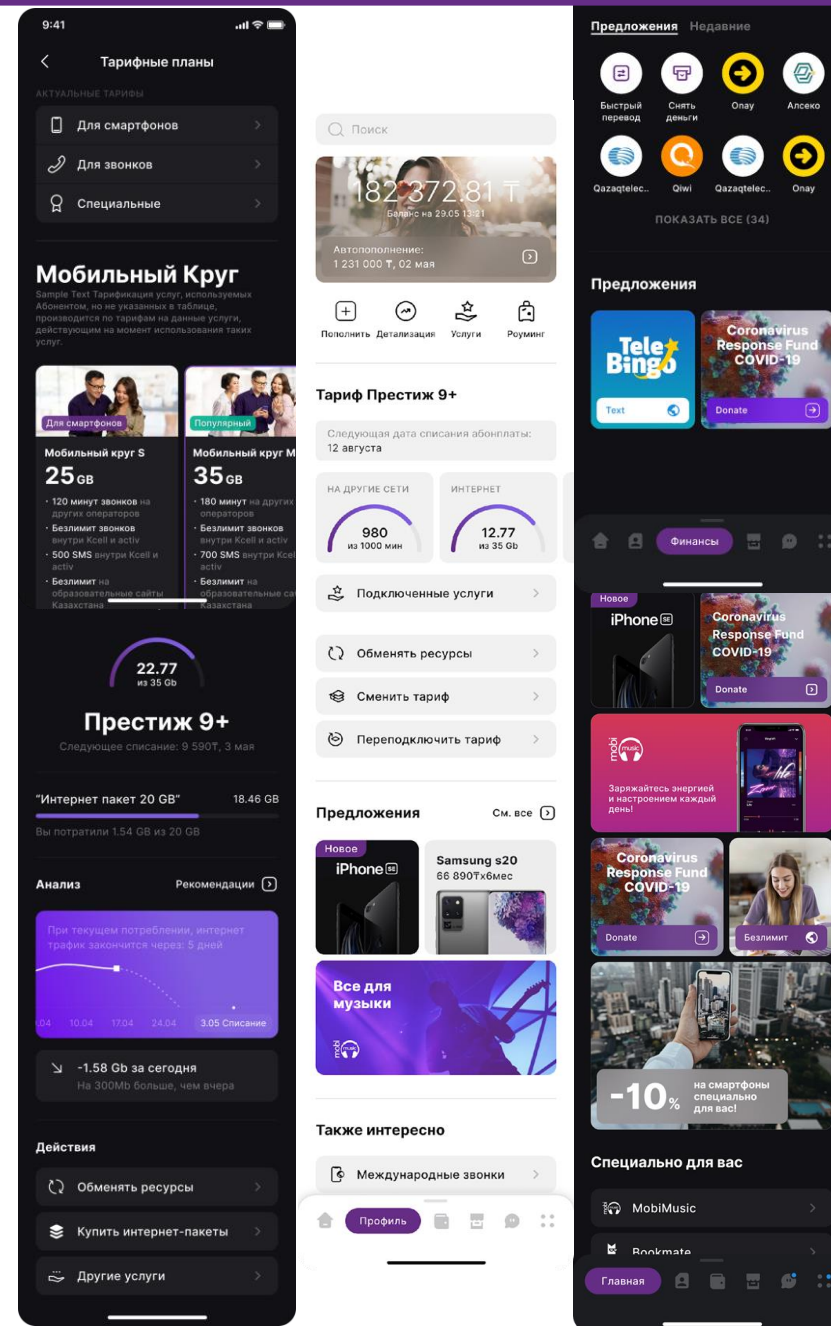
9:41

Тарифные планы

АКТУАЛЬНЫЕ ТАРИФЫ

Для смартфонов

Для звонков

Специальные

Мобильный Круг

Sample Text Тарификация услуг, используемых Абонентом, но не указанных в таблице, производится по тарифам на данные услуги, действующим на момент использования таких услуг.

Для смартфонов

Мобильный круг S

25 GB

· 120 минут звонков на других операторов
· Безлимит звонков внутри Kcell и activ
· 500 SMS внутри Kcell и activ
· Безлимит на образовательные сайты Казахстана

Популярный

Мобильный круг M

35 GB

· 180 минут на других операторов
· Безлимит звонков внутри Kcell и activ
· 700 SMS внутри Kcell
· Безлимит на образовательные сайты Казахстана

22.77
из 35 Gb

Престиж 9+

Следующее списание: 9 590₸, 3 мая

"Интернет пакет 20 GB" 18.46 GB

Вы потратили 1.54 GB из 20 GB

Анализ

Рекомендации

При текущем потреблении, интернет трафик закончится через: 5 дней

.04 10.04 17.04 24.04 3.05 Списание

-1.58 Gb за сегодня

На 300Mb больше, чем вчера

Действия

Обменять ресурсы

Купить интернет-пакеты

Другие услуги

Поиск

182 372.81 ₸

Баланс на 29.05 13:21

Автопополнение:
1 231 000 ₸, 02 мая

Пополнить Детализация Услуги Роуминг

Тариф Престиж 9+

Следующая дата списания абонплаты:
12 августа

НА ДРУГИЕ СЕТИ

980
из 1000 мин

ИНТЕРНЕТ

12.77
из 35 Gb

Подключенные услуги

Обменять ресурсы

Сменить тариф

Переподключить тариф

Предложения

См. все

Новое

iPhone SE

Samsung s20
66 890₸x6мес

Все для музыки

mobi music

Также интересно

Международные звонки

Профиль

Предложения Недавние

Быстрый перевод

Снять деньги

Onay

Алсеко

Qazaqtelec..

Qiwi

Qazaqtelec..

Onay

ПОКАЗАТЬ ВСЕ (34)

Предложения

Tele Bingo

Text

Coronavirus Response Fund COVID-19

Donate

Финансы

Новое

iPhone SE

Coronavirus Response Fund COVID-19

Donate

mobi music

Заряжайтесь энергией и настроением каждый день!

Coronavirus Response Fund COVID-19

Donate

Безлимит

-10% на смартфоны специально для вас!

Специально для вас

MobiMusic

Bookmate

Главная